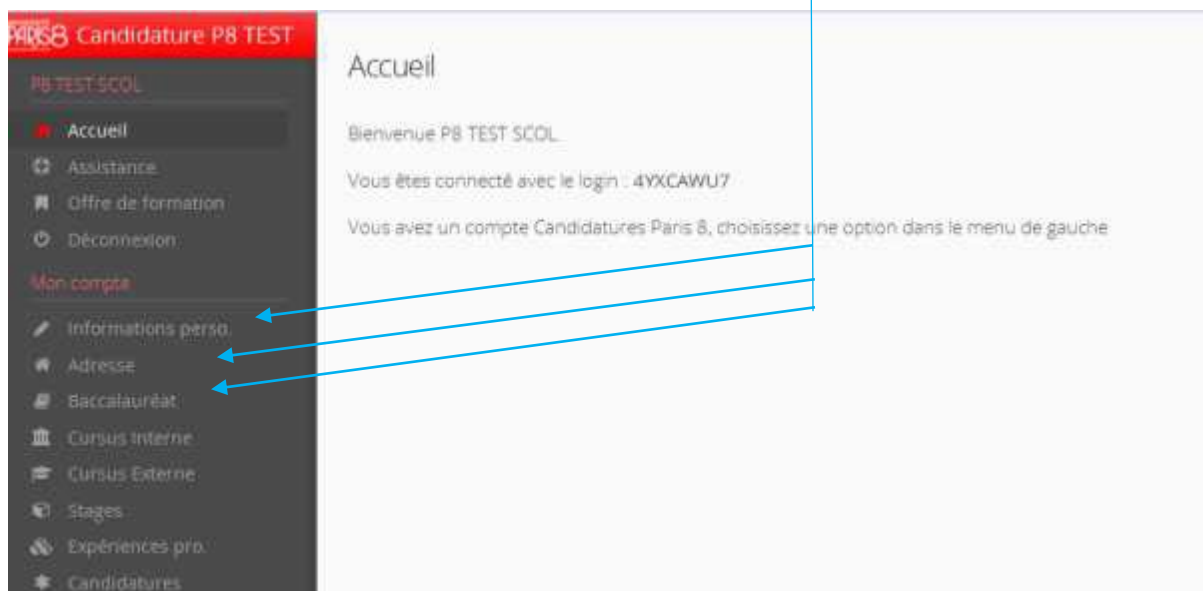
PARIS8 Candidature P8 TEST

P8 TEST SCOL

Accueil
Assistance
Offre de formation
Déconnexion

Mon compte

Informations perso.
Adresse
Baccalauréat
Cursus Interne
Cursus Externe
Stages
Expériences pro.
Candidatures

Accueil

Bienvenue P8 TEST SCOL.

Vous êtes connecté avec le login : 4YXCAWU7

Vous avez un compte Candidatures Paris 8, choisissez une option dans le menu de gauche